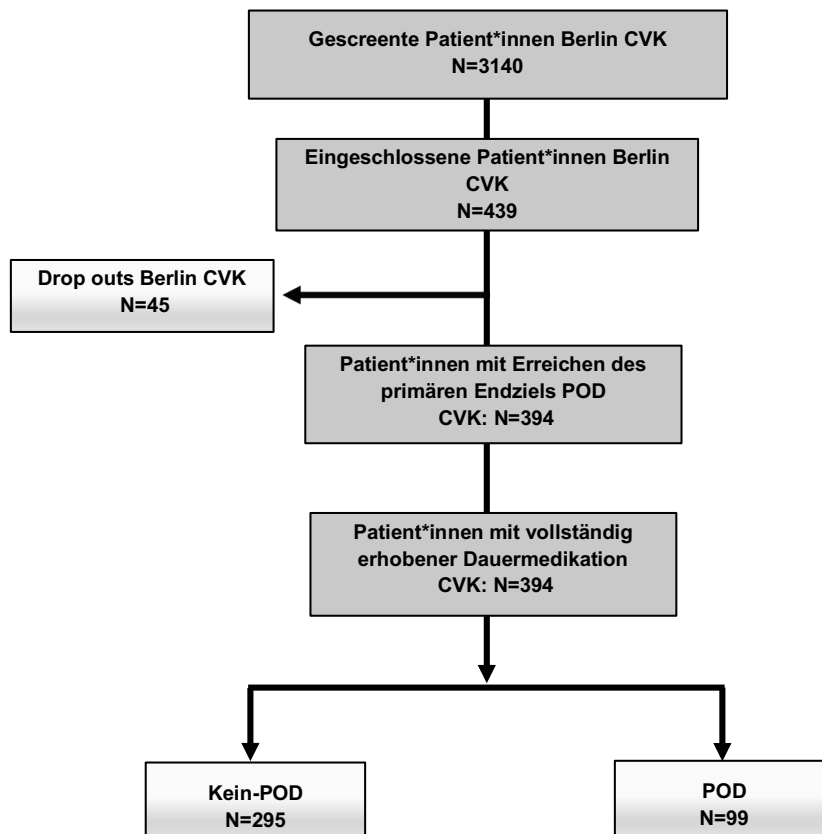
Gescreente Patient*innen Berlin CVK
N=3140

Eingeschlossene Patient*innen Berlin CVK
N=439

Drop outs Berlin CVK
N=45

Patient*innen mit Erreichen des primären Endziels POD
CVK: N=394

Patient*innen mit vollständig erhobener Dauermedikation
CVK: N=394

Kein-POD
N=295

POD
N=99